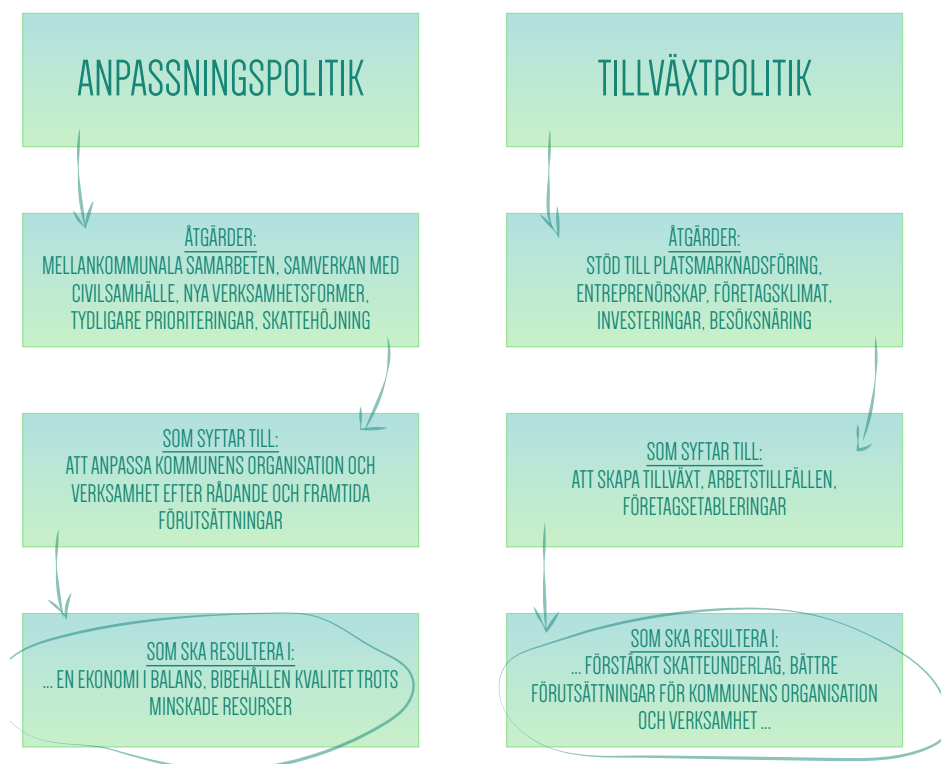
ANPASSNINGSPOLITIK

ÅTGÄRDER:
MELLANKOMMUNALA SAMARBETEN, SAMVERKAN MED CIVILSAMHÄLLE, NYA VERKSAMHETSFORMER, TYDLIGARE PRIORITERINGAR, SKATTEHÖJNING

SOM SYFTAR TILL:
ATT ANPASSA KOMMUNENS ORGANISATION OCH VERKSAMHET EFTER RÅDANDE OCH FRAMTIDA FÖRUTSÄTTNINGAR

SOM SKA RESULTERA I:
... EN EKONOMI I BALANS, BIBEHÅLLEN KVALITET TROTS MINSKADE RESURSER

TILLVÄXTPOLITIK

ÅTGÄRDER:
STÖD TILL PLATSMARKNADSFÖRING, ENTREPRENÖRSKAP, FÖRETAGSKLIMAT, INVESTERINGAR, BESÖKSNÄRING

SOM SYFTAR TILL:
ATT SKAPA TILLVÄXT, ARBETSTILLFÄLLEN, FÖRETAGSETABLERINGAR

SOM SKA RESULTERA I:
... FÖRSTÄRKT SKATTEUNDERLAG, BÄTTRE FÖRUTSÄTTNINGAR FÖR KOMMUNENS ORGANISATION OCH VERKSAMHET ...